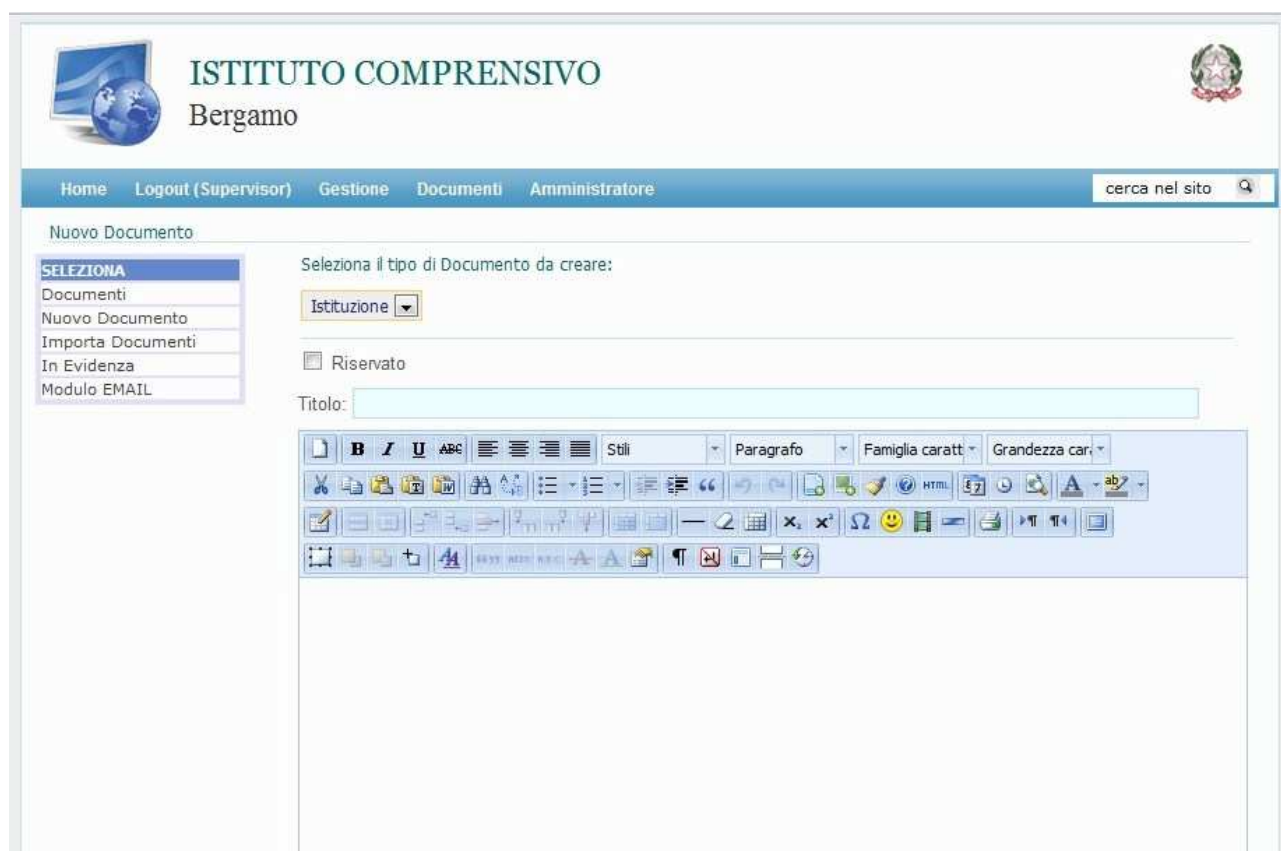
ISTITUTO COMPRENSIVO
Bergamo

Home Logout (Supervisor) Gestione Documenti Amministratore

cerca nel sito

Nuovo Documento

SELEZIONA
Documenti
Nuovo Documento
Importa Documenti
In Evidenza
Modulo EMAIL

Seleziona il tipo di Documento da creare:

Istituzione

Riservato

Titolo:

B I U ABC Stili Paragrafo Famiglia caratt Grandezza car

HTML